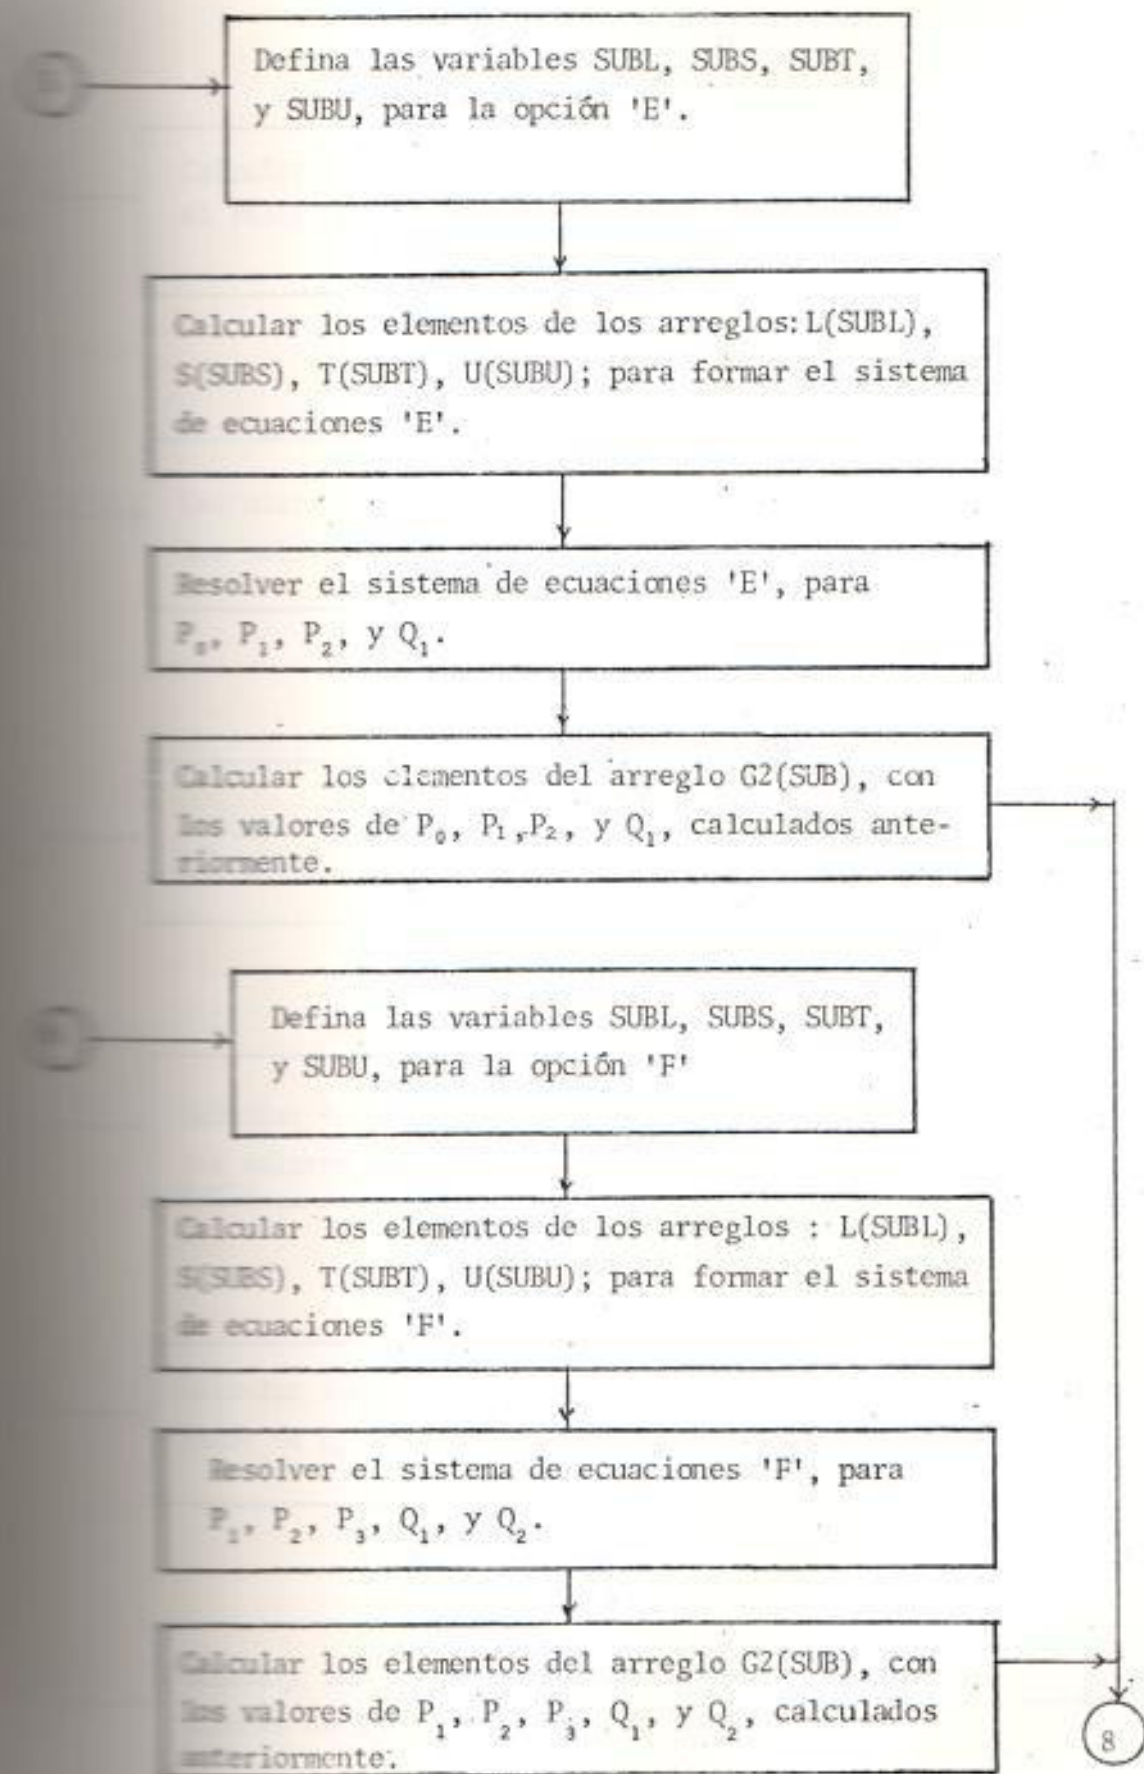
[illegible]

Defina las variables SUBL, SUBS, SUBT, y SUBU, para la opción 'E'.

Calcular los elementos de los arreglos: L(SUBL), S(SUBS), T(SUBT), U(SUBU); para formar el sistema de ecuaciones 'E'.

Resolver el sistema de ecuaciones 'E', para $P_0$, $P_1$, $P_2$, y $Q_1$.

Calcular los elementos del arreglo G2(SUB), con los valores de $P_0$, $P_1$, $P_2$, y $Q_1$, calculados anteriormente.

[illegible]

Defina las variables SUBL, SUBS, SUBT, y SUBU, para la opción 'F'

Calcular los elementos de los arreglos : L(SUBL), S(SUBS), T(SUBT), U(SUBU); para formar el sistema de ecuaciones 'F'.

Resolver el sistema de ecuaciones 'F', para $P_1$, $P_2$, $P_3$, $Q_1$, y $Q_2$.

Calcular los elementos del arreglo G2(SUB), con los valores de $P_1$, $P_2$, $P_3$, $Q_1$, y $Q_2$, calculados anteriormente.

8